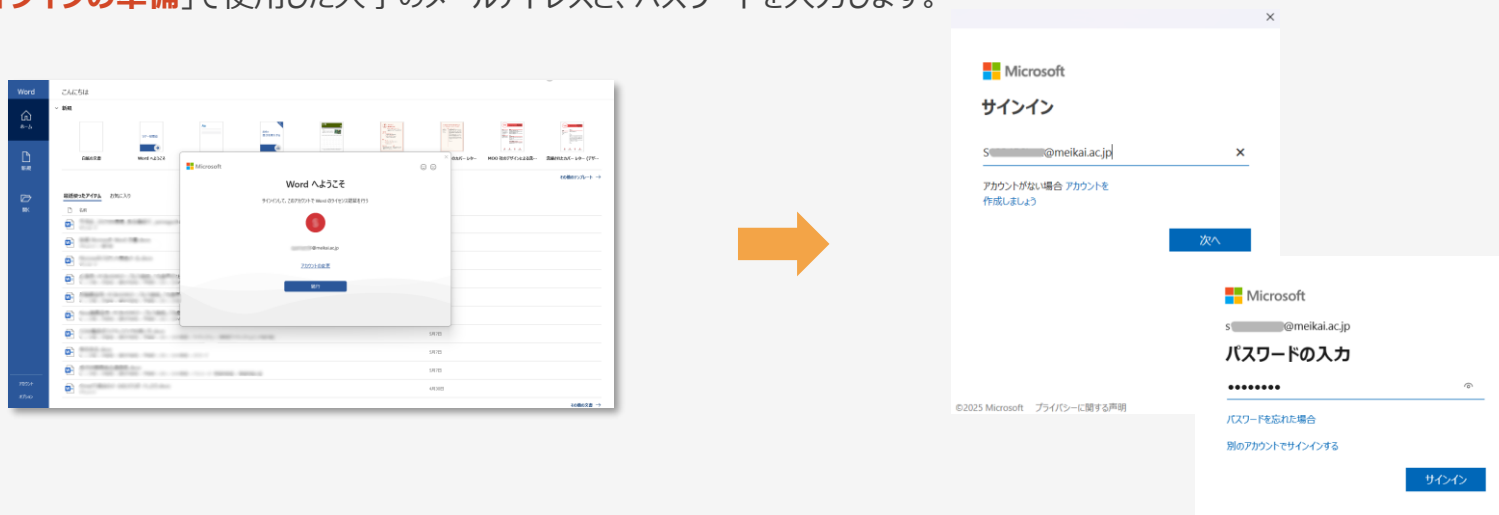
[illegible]インの準備」で使用した大学のメールアドレスと、パスワードを入力します。

Word
ホーム
新規
開く
こんにちは
新規
白紙の文書
Word へようこそ
アカウント
オプション

Microsoft
Word へようこそ
サインインして、このアカウントで Word のライセンス認証を行う
S
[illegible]@meikai.ac.jp
アカウントの変更
続行

×
Microsoft
サインイン
S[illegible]@meikai.ac.jp
×
アカウントがない場合 アカウントを作成しましょう
次へ
©2025 Microsoft プライバシーに関する声明

Microsoft
s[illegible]@meikai.ac.jp
パスワードの入力
••••••••
パスワードを忘れた場合
別のアカウントでサインインする
サインイン